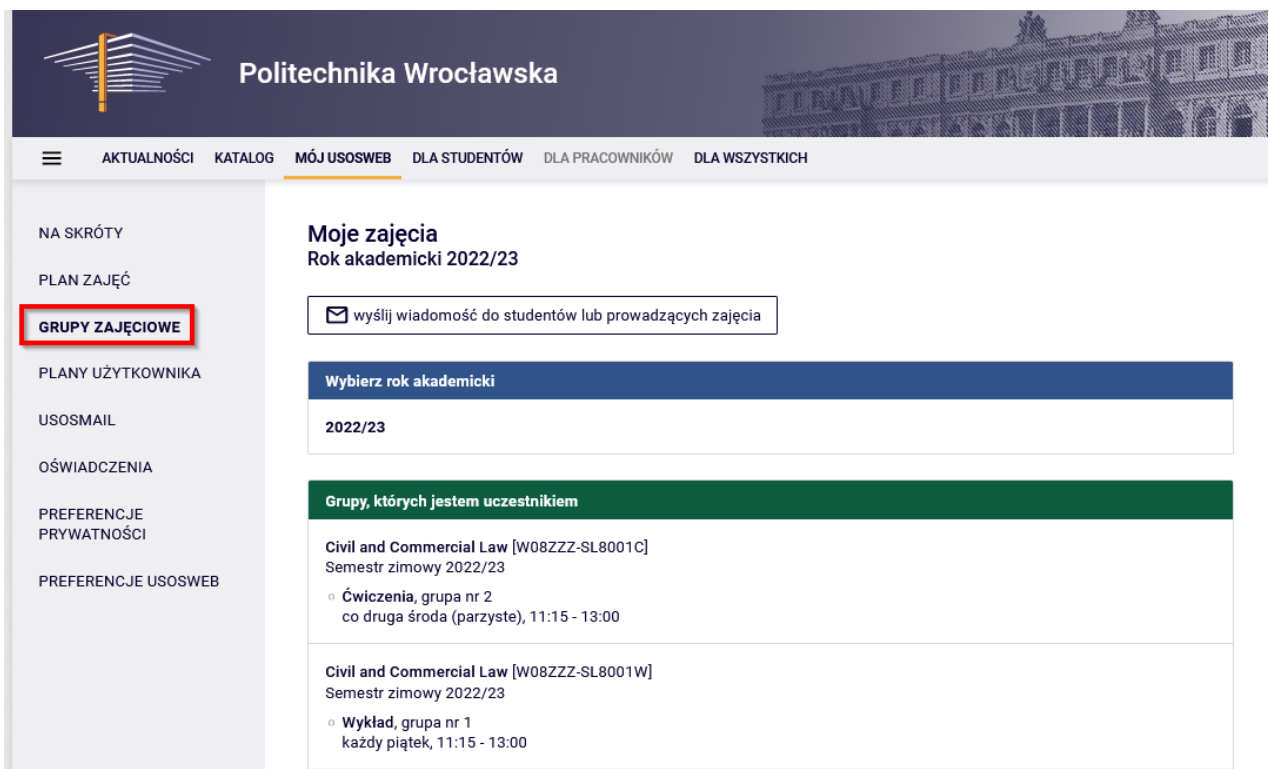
Politechnika Wrocławska

AKTUALNOŚCI KATALOG MÓJ USOSWEB DLA STUDENTÓW DLA PRACOWNIKÓW DLA WSZYSTKICH

NA SKRÓTY
PLAN ZAJĘĆ
GRUPY ZAJĘCIOWE
PLANY UŻYTKOWNIKA
USOSMAIL
OŚWIADCZENIA
PREFERENCJE PRYWATNOŚCI
PREFERENCJE USOSWEB

Moje zajęcia
Rok akademicki 2022/23

wyślij wiadomość do studentów lub prowadzących zajęcia

Wybierz rok akademicki

2022/23

Grupy, których jestem uczestnikiem

Civil and Commercial Law [W08ZZZ-SL8001C]
Semestr zimowy 2022/23
Ćwiczenia, grupa nr 2
co druga środa (parzyste), 11:15 - 13:00

Civil and Commercial Law [W08ZZZ-SL8001W]
Semestr zimowy 2022/23
Wykład, grupa nr 1
każdy piątek, 11:15 - 13:00